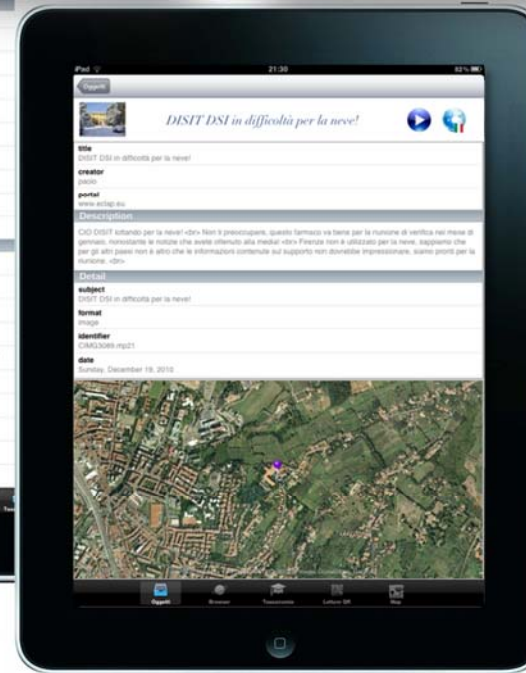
iPad
21:30
82%

Oggetti

DISIT DSI in difficoltà per la neve!

title
DISIT DSI in difficoltà per la neve!

creator
paolo

portal
www.eclap.eu

Description
CIO DISIT lottando per la neve! <br> Non ti preoccupare, questo farmaco va bene per la riunione di verifica nel mese di gennaio, nonostante le notizie che avete ottenuto alla media! <br> Firenze non è utilizzato per la neve, sappiamo che per gli altri paesi non è altro che le informazioni contenute sul supporto non dovrebbe impressionare, siamo pronti per la riunione. <br>

Detail
subject
DISIT DSI in difficoltà per la neve!

format
image

identifier
CIMG3089.mp21

date
Sunday, December 19, 2010

Oggetti
Browser
Tassonomia
Lettore QR
Map